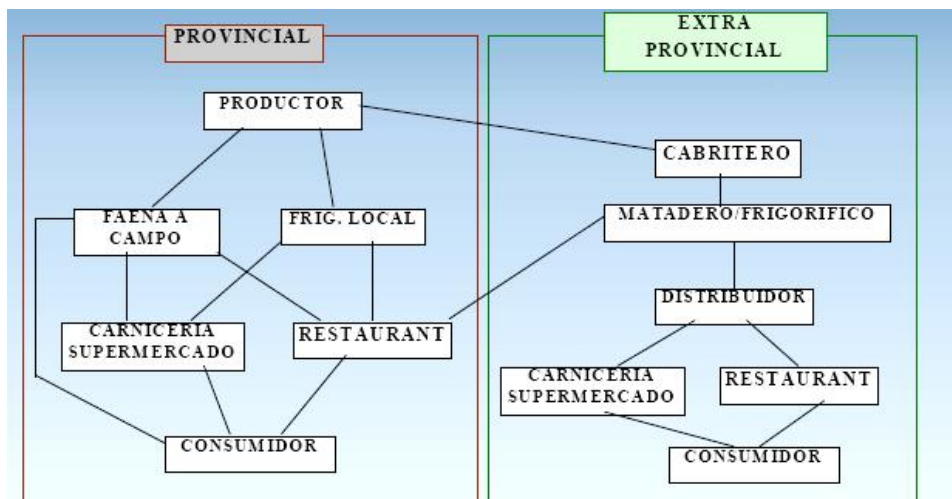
PROVINCIAL

PRODUCTOR

FAENA A CAMPO

FRIG. LOCAL

CARNICERIA SUPERMERCADO

RESTAURANT

CONSUMIDOR

EXTRA PROVINCIAL

CABRITERO

MATADERO/FRIGORIFICO

DISTRIBUIDOR

CARNICERIA SUPERMERCADO

RESTAURANT

CONSUMIDOR